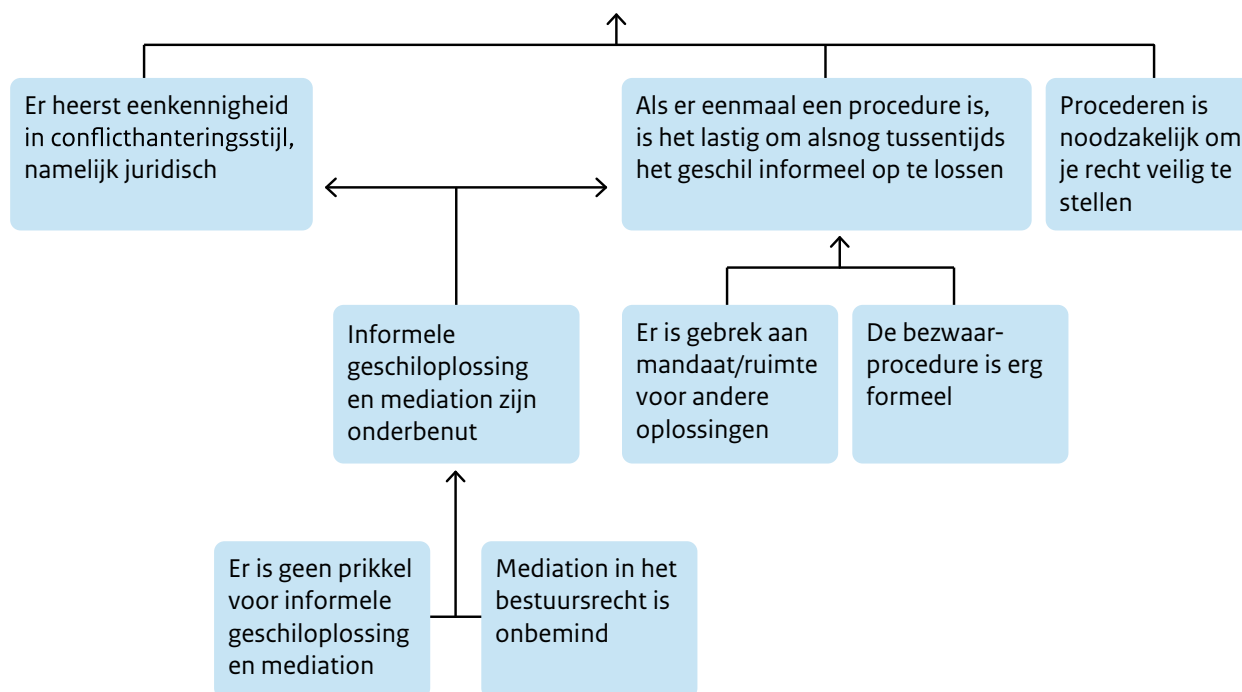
Er heerst eenkennigheid in conflicthanteringsstijl, namelijk juridisch

Als er eenmaal een procedure is, is het lastig om alsnog tussentijds het geschil informeel op te lossen

Procederen is noodzakelijk om je recht veilig te stellen

Informele geschiloplossing en mediation zijn onderbenut

Er is gebrek aan mandaat/ruimte voor andere oplossingen

De bezwaarprocedure is erg formeel

Er is geen prikkel voor informele geschiloplossing en mediation

Mediation in het bestuursrecht is onbemind